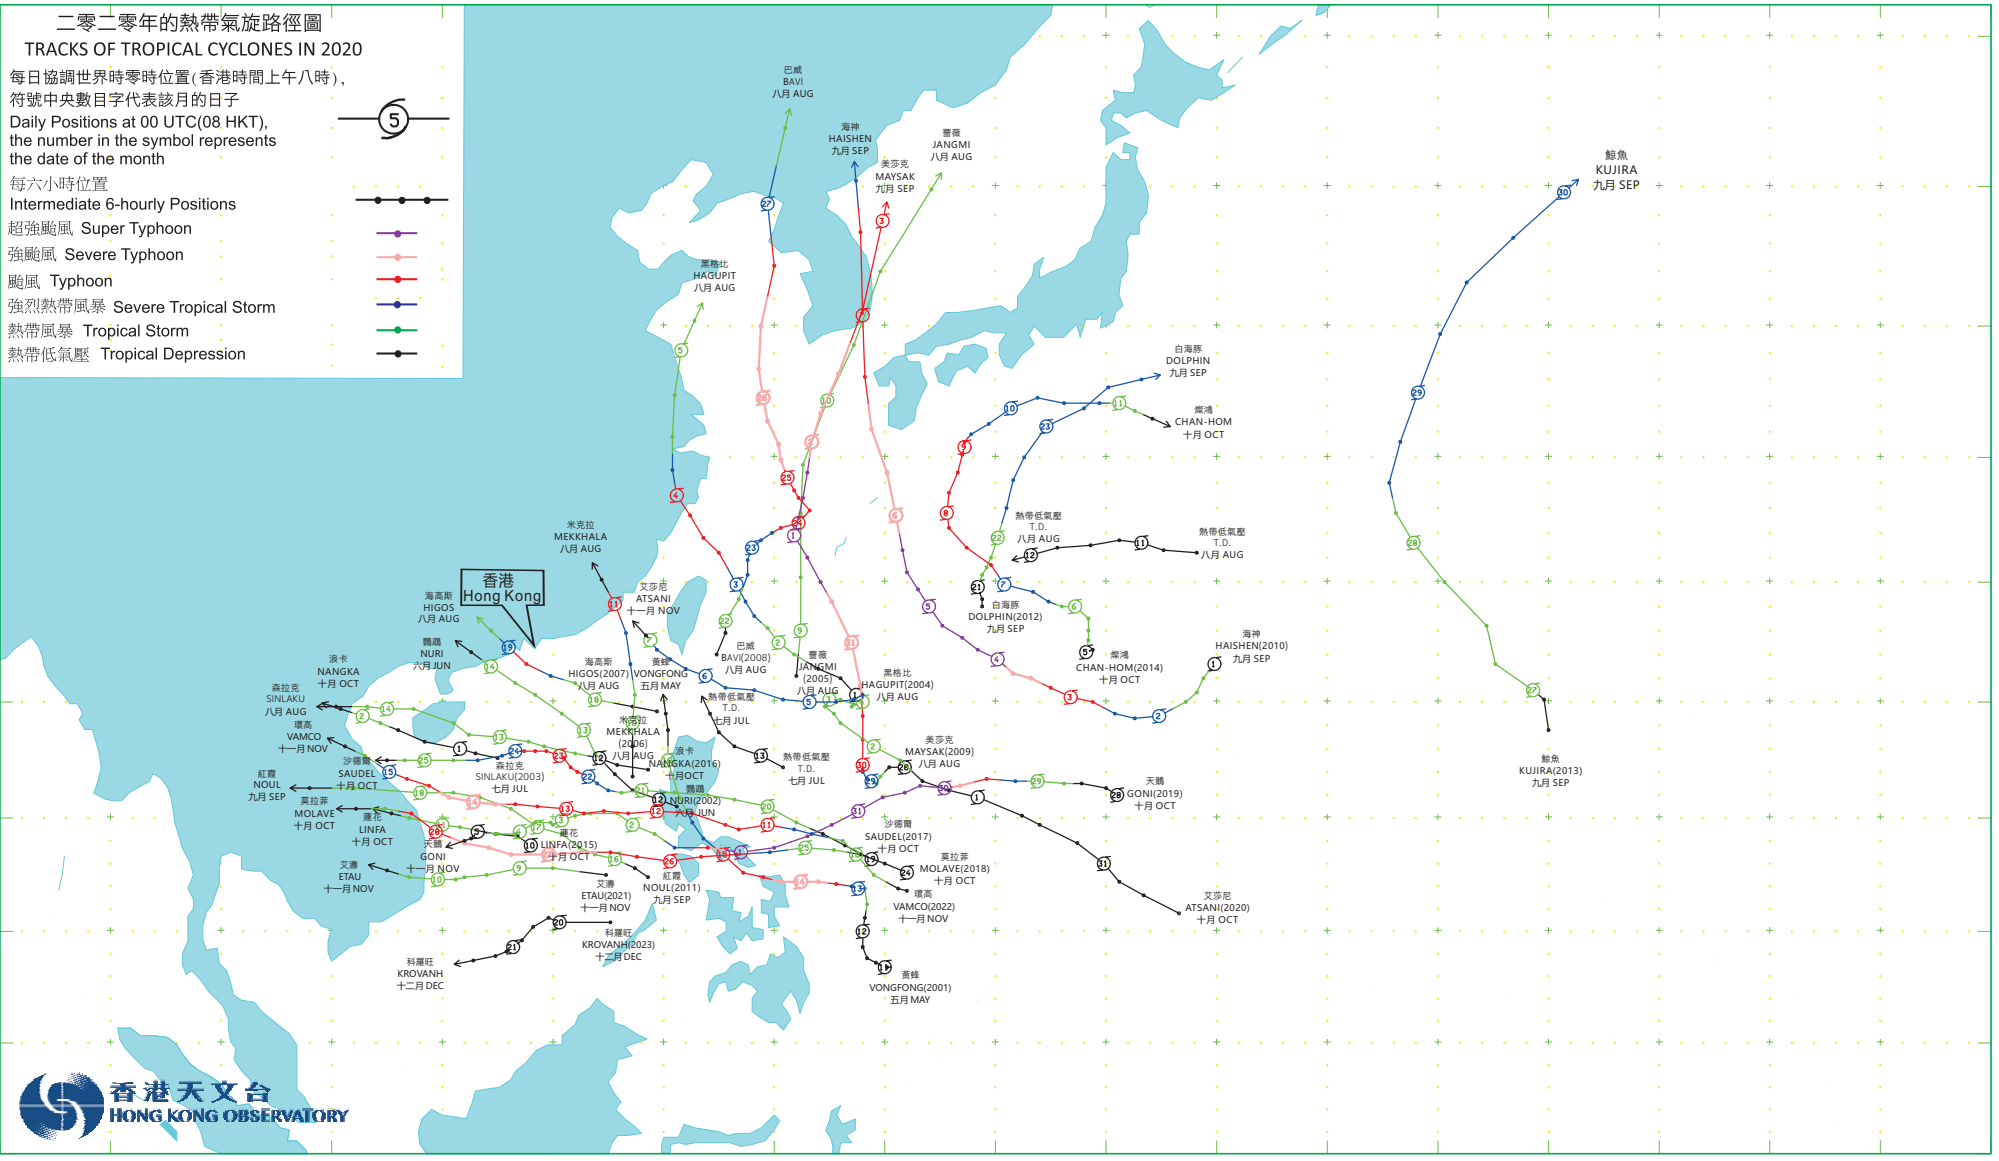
二零二零年的熱帶氣旋路徑圖
TRACKS OF TROPICAL CYCLONES IN 2020

每日協調世界時零時位置(香港時間上午八時),
符號中央數目字代表該月的日子
Daily Positions at 00 UTC(08 HKT), the number in the symbol represents the date of the month

5

每六小時位置
Intermediate 6-hourly Positions
超強颱風 Super Typhoon
強颱風 Severe Typhoon
颱風 Typhoon
強烈熱帶風暴 Severe Tropical Storm
熱帶風暴 Tropical Storm
熱帶低氣壓 Tropical Depression

巴威
BAVI
八月 AUG

海神
HAISHEN
九月 SEP

美莎克
MAYSAK
九月 SEP

薔薇
JANGMI
八月 AUG

鯨魚
KUJIRA
九月 SEP

黑格比
HAGUPIT
八月 AUG

白海豚
DOLPHIN
九月 SEP

燦鴻
CHAN-HOM
十月 OCT

熱帶低氣壓
T.D.
八月 AUG

熱帶低氣壓
T.D.
八月 AUG

米克拉
MEKKHALA
八月 AUG

香港
Hong Kong

艾莎尼
ATSANI
十一月 NOV

海高斯
HIGOS
八月 AUG

鸚鵡
NURI
六月 JUN

浪卡
NANGKA
十月 OCT

森拉克
SINLAKU
八月 AUG

環高
VAMCO
十一月 NOV

沙德爾
SAUDEL
十月 OCT

紅霞
NOUL
九月 SEP

莫拉菲
MOLAVE
十月 OCT

蓮花
LINFA
十月 OCT

天鵝
GONI
十一月 NOV

艾濤
ETAU
十一月 NOV

科羅旺
KROVANH
十二月 DEC

白海豚
DOLPHIN(2012)
九月 SEP

燦鴻
CHAN-HOM(2014)
十月 OCT

海神
HAISHEN(2010)
九月 SEP

鯨魚
KUJIRA(2013)
九月 SEP

巴威
BAVI(2008)
八月 AUG

海高斯
HIGOS(2007)
八月 AUG

黃蜂
VONGFONG
五月 MAY

薔薇
JANGMI
(2005)
八月 AUG

黑格比
HAGUPIT(2004)
八月 AUG

熱帶低氣壓
T.D.
七月 JUL

熱帶低氣壓
T.D.
七月 JUL

米克拉
MEKKHALA
(2006)
八月 AUG

浪卡
NANGKA(2016)
十月 OCT

森拉克
SINLAKU(2003)
七月 JUL

鸚鵡
NURI(2002)
六月 JUN

美莎克
MAYSAK(2009)
八月 AUG

天鵝
GONI(2019)
十月 OCT

沙德爾
SAUDEL(2017)
十月 OCT

莫拉菲
MOLAVE(2018)
十月 OCT

蓮花
LINFA(2015)
十月 OCT

環高
VAMCO(2022)
十一月 NOV

艾莎尼
ATSANI(2020)
十月 OCT

艾濤
ETAU(2021)
十一月 NOV

紅霞
NOUL(2011)
九月 SEP

科羅旺
KROVANH(2023)
十二月 DEC

黃蜂
VONGFONG(2001)
五月 MAY

香港天文台
HONG KONG OBSERVATORY